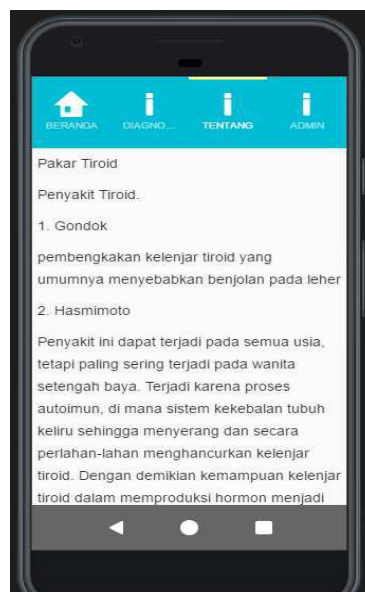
BERANDA DIAGNO... TENTANG ADMIN

Pakar Tiroid

Penyakit Tiroid.

1. Gondok

pembengkakan kelenjar tiroid yang umumnya menyebabkan benjolan pada leher

2. Hasmimoto

Penyakit ini dapat terjadi pada semua usia, tetapi paling sering terjadi pada wanita setengah baya. Terjadi karena proses autoimun, di mana sistem kekebalan tubuh keliru sehingga menyerang dan secara perlahan-lahan menghancurkan kelenjar tiroid. Dengan demikian kemampuan kelenjar tiroid dalam memproduksi hormon menjadi